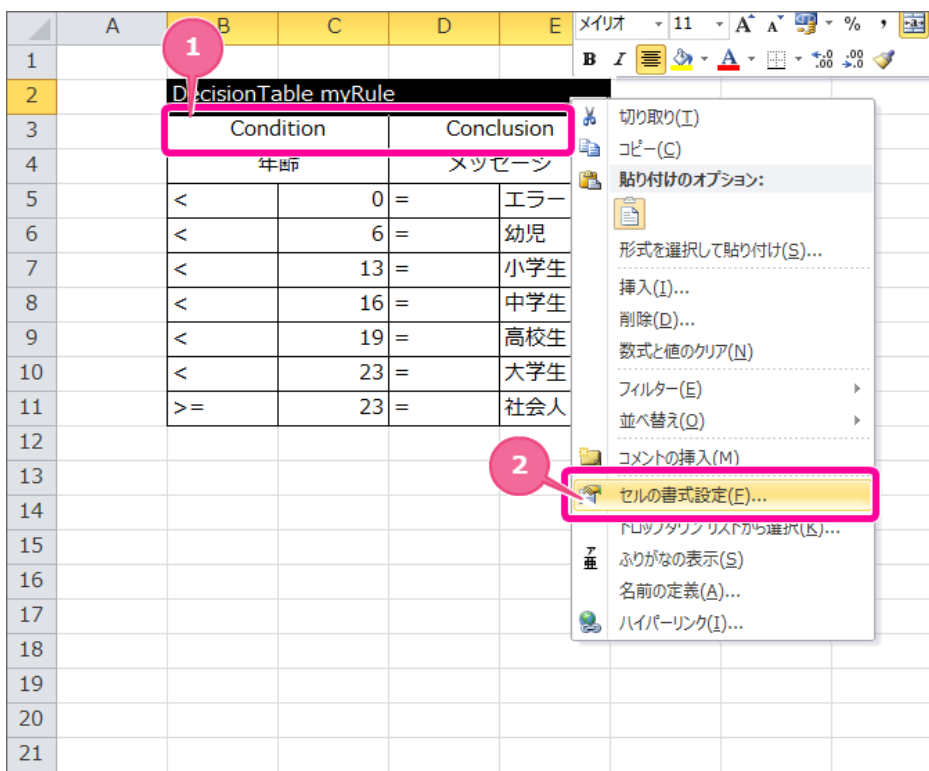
A B C D E

メイリオ 11 A A % ,
B I A

1
2 DecisionTable myRule
3 Condition Conclusion
4 年齢 メッセージ
5 < 0 = エラー
6 < 6 = 幼児
7 < 13 = 小学生
8 < 16 = 中学生
9 < 19 = 高校生
10 < 23 = 大学生
11 >= 23 = 社会人
12
13
14
15
16
17
18
19
20
21

1

切り取り(T)
コピー(C)
貼り付けのオプション:
形式を選択して貼り付け(S)...
挿入(I)...
削除(D)...
数式と値のクリア(N)
フィルター(E)
並べ替え(O)
コメントの挿入(M)
2
セルの書式設定(F)...
ドロップダウン リストから選択(K)...
ふりがなの表示(S)
名前の定義(A)...
ハイパーリンク(I)...